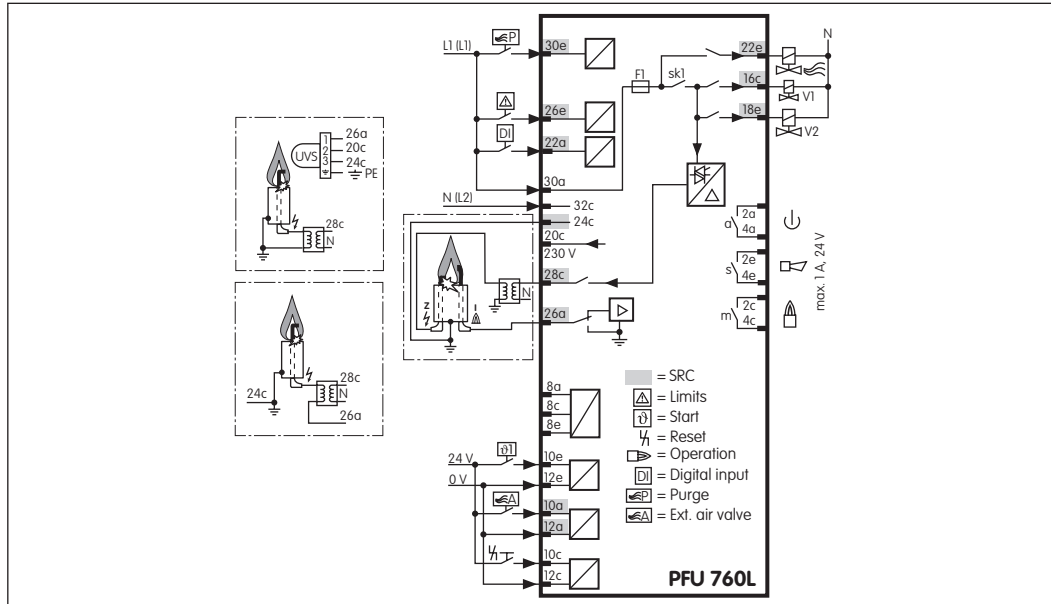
L1 (L1)
P
30e
22e
N
F1
sk1
16c
V1
18e
V2
26e
DI
22a
UVS
1 26a
2 20c
3 24c
PE
30a
28c
N
N (L2)
32c
24c
20c
230 V
28c
N
26a
2a
a
4a
2e
s
4e
2c
m
4c
max. 1 A, 24 V
z
I
24c
28c
N
26a
8a
8c
8e
= SRC
= Limits
= Start
= Reset
= Operation
DI = Digital input
P = Purge
A = Ext. air valve
24 V
ϑ1
10e
0 V
12e
A
10a
12a
10c
12c
PFU 760L